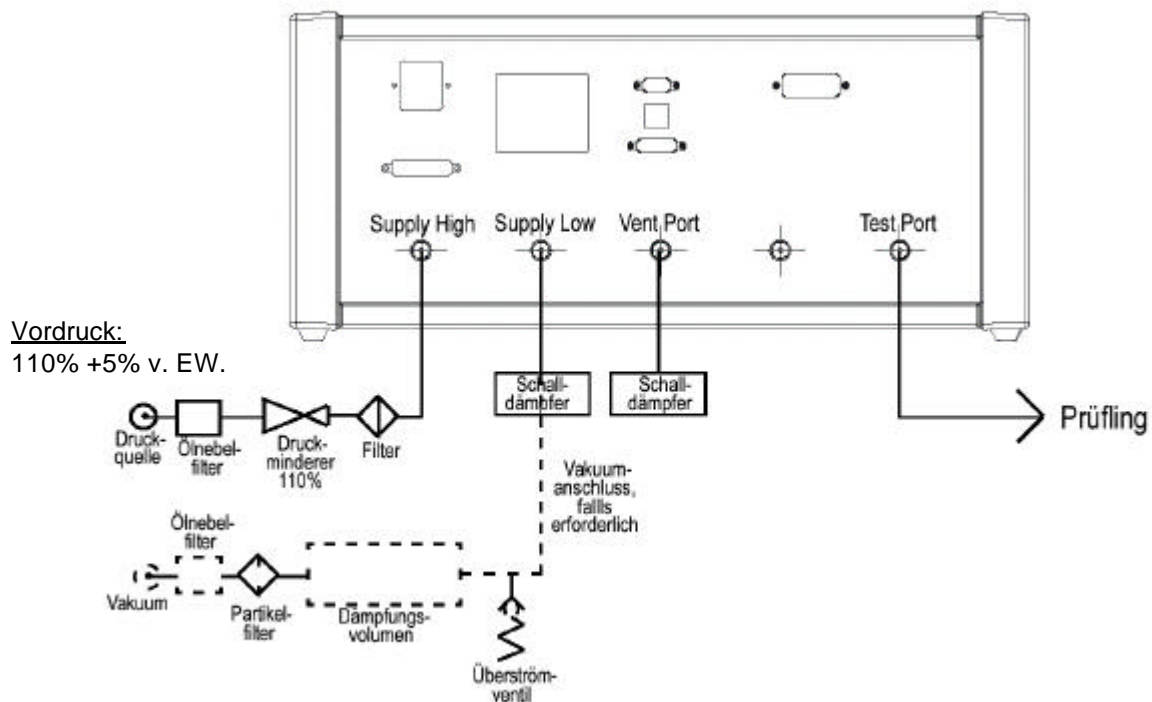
Supply High Supply Low Vent Port Test Port

Vordruck:
110% +5% v. EW.

Schalldämpfer

Schalldämpfer

Prüfling

Druckquelle

Ölnebelfilter

Druckminderer 110%

Filter

Vakuumanschluss, falls erforderlich

Ölnebelfilter

Vakuum

Partikelfilter

Dämpfungsvolumen

Überströmventil